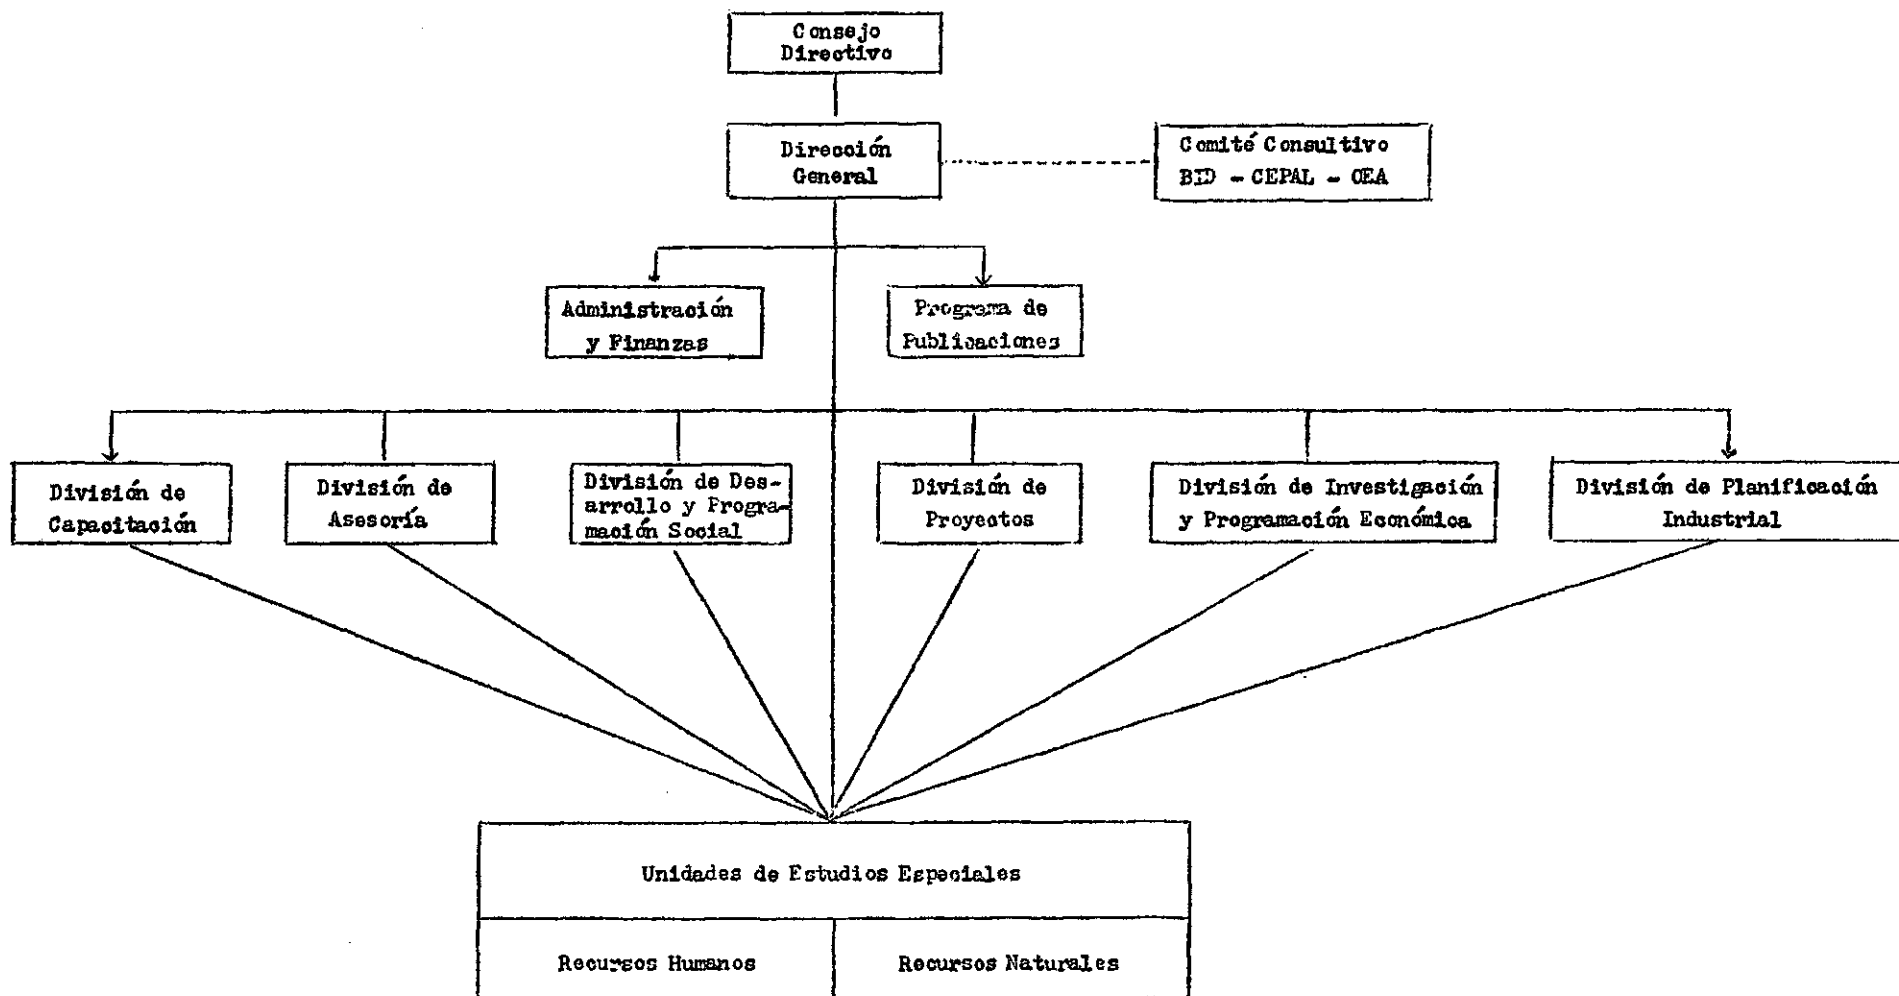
Consejo Directivo

Dirección General

Comité Consultivo BID - CEPAL - OEA

Administración y Finanzas

Programa de Publicaciones

División de Capacitación

División de Asesoría

División de Desarrollo y Programación Social

División de Proyectos

División de Investigación y Programación Económica

División de Planificación Industrial

Unidades de Estudios Especiales

Recursos Humanos

Recursos Naturales